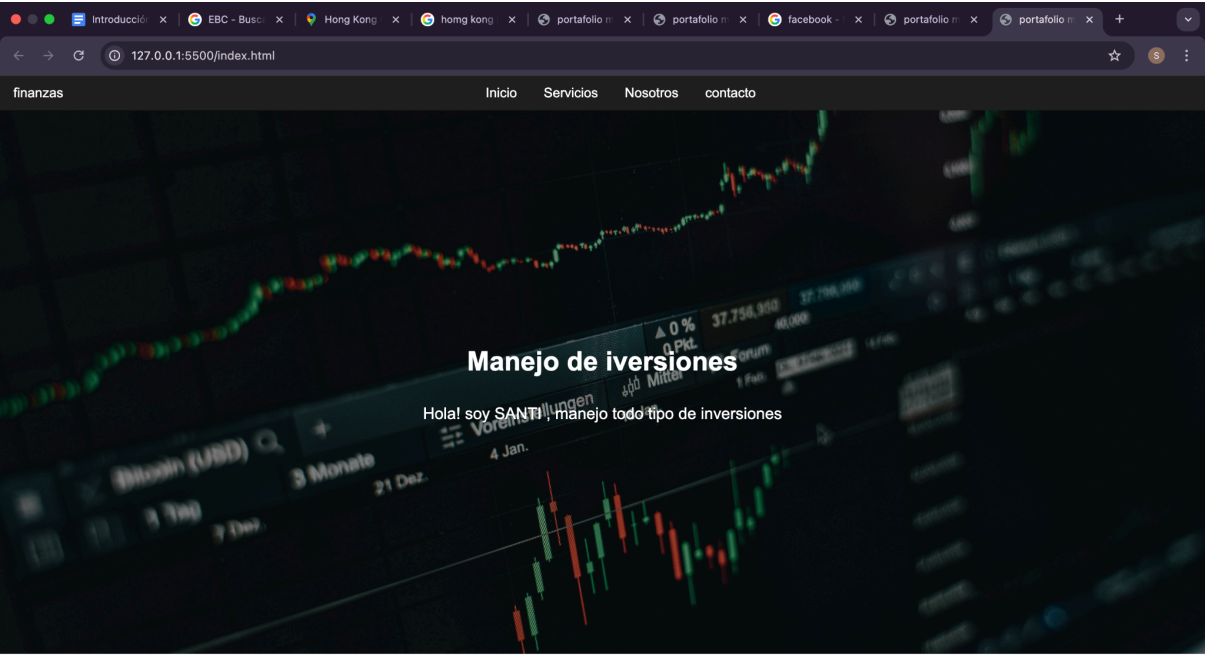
Introducción | EBC - Busc | Hong Kong | homg kong | portafolio m | portafolio m | facebook - | portafolio m | portafolio m

127.0.0.1:5500/index.html

S

finanzas

Inicio Servicios Nosotros contacto

▲0 % 37,756,950 37,756,050
0 Pkt. 40,000
Mitter Forum
Voreinstellungen 1 Feb.
Bitcoin (USD) 3 Monate 4 Jan.
21 Dez.
3 Tag 7 Dez.

Manejo de iversiones

Hola! soy SANTI , manejo todo tipo de inversiones